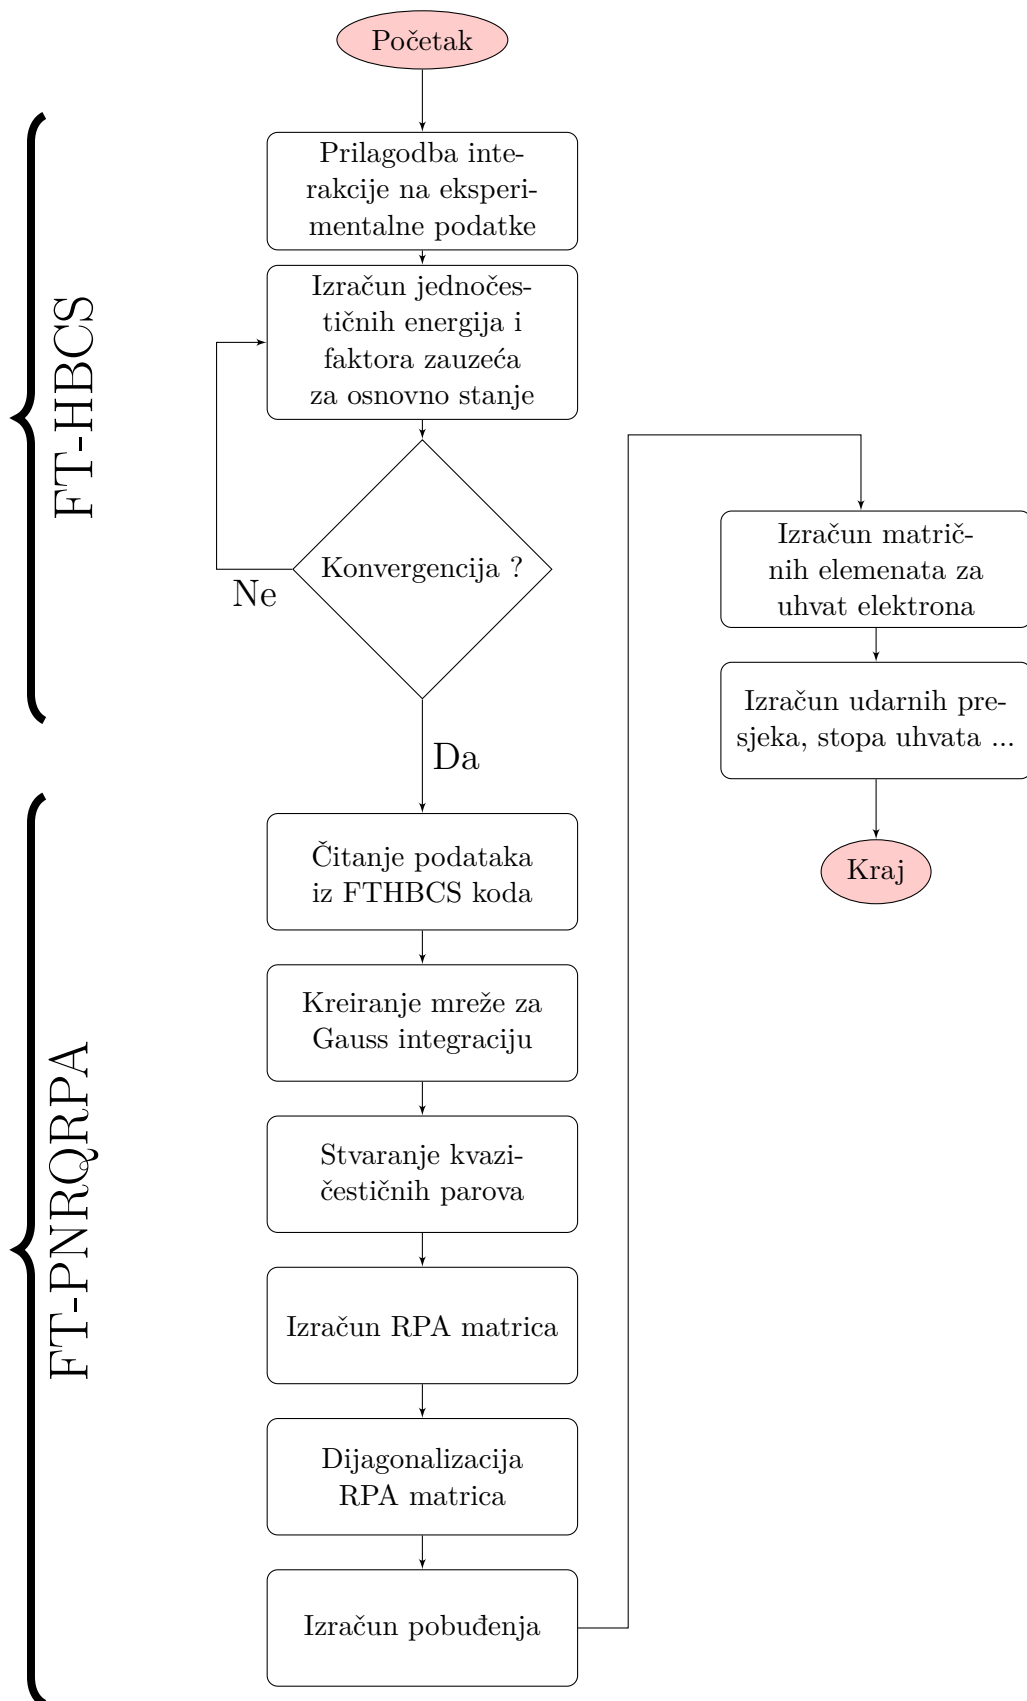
Početak

FT-HBCS

Prilagodba interakcije na eksperimentalne podatke

Izračun jednočestičnih energija i faktora zauzeća za osnovno stanje

Konvergencija ?

Ne

Da

FT-PNRQRPA

Čitanje podataka iz FTHBCS koda

Kreiranje mreže za Gauss integraciju

Stvaranje kvazičestičnih parova

Izračun RPA matrica

Dijagonalizacija RPA matrica

Izračun pobuđenja

Izračun matričnih elemenata za uhvat elektrona

Izračun udarnih presjeka, stopa uhvata ...

Kraj